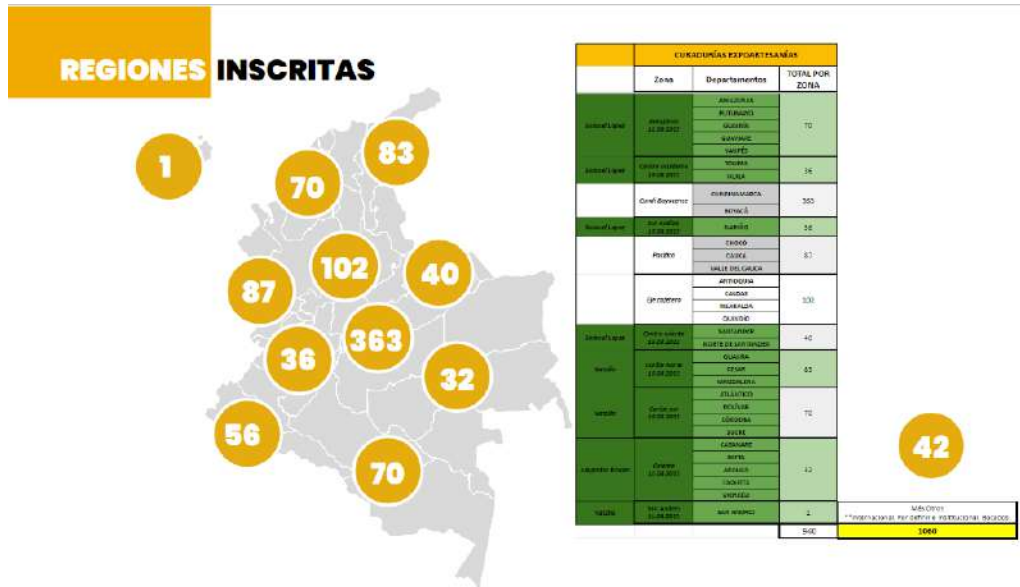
REGIONES INSCRITAS

1
83
70
102
40
87
363
36
32
56
70

| | CURADURÍAS EXPOARTESANÍAS | | |
|---|---|---|---|
| | Zona | Departamentos | TOTAL POR ZONA |
| Soledad López | Amazonas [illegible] | AMAZONAS | 70 |
| | | PUTUMAYO | |
| | | GUAINÍA | |
| | | GUAVIARE | |
| | | VAUPÉS | |
| Soledad López | Centro occidente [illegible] | TOLIMA | 36 |
| | | HUILA | |
| | Carol Baquero | CUNDINAMARCA | 363 |
| | | BOYACÁ | |
| Soledad López | Sur andino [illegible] | NARIÑO | 56 |
| | Pacífico | CHOCÓ | 87 |
| | | CAUCA | |
| | | VALLE DEL CAUCA | |
| | Eje cafetero | ANTIOQUIA | 102 |
| | | CALDAS | |
| | | RISARALDA | |
| | | QUINDÍO | |
| Soledad López | Centro oriente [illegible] | SANTANDER | 40 |
| | | NORTE DE SANTANDER | |
| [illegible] | Caribe norte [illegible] | GUAJIRA | 83 |
| | | CESAR | |
| | | MAGDALENA | |
| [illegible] | Caribe sur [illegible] | ATLÁNTICO | 70 |
| | | BOLÍVAR | |
| | | CÓRDOBA | |
| | | SUCRE | |
| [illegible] | Oriente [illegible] | CASANARE | 32 |
| | | META | |
| | | ARAUCA | |
| | | CAQUETÁ | |
| | | VICHADA | |
| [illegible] | San Andrés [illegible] | SAN ANDRÉS | 1 |
| | | | 940 |

42

Más Otros
**Internacional Por definir e Institucional Bacatá

1060